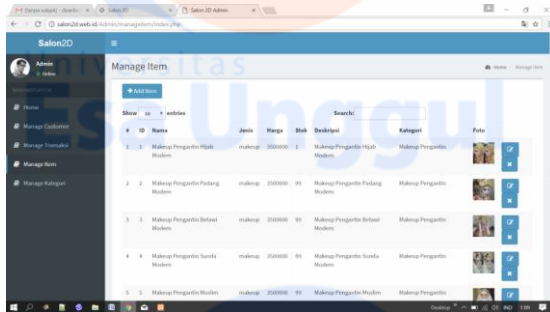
(tanpa subjek) - dyanka... × Salon 2D × Salon 2D Admin ×

salon2d.web.id/Admin/manageitem/index.php

Salon2D

Admin
Online

NAVIGATION

Home

Manage Customer

Manage Transaksi

Manage Item

Manage Kategori

Manage Item

Home Manage Item

+ Add Item

Show 10 entries

Search:

| # | ID | Nama | Jenis | Harga | Stok | Deskripsi | Kategori | Foto | |
|---|---|---|---|---|---|---|---|---|---|
| 1 | 1 | Makeup Pengantin Hijab Modern | makeup | 3500000 | 1 | Makeup Pengantin Hijab Modern | Makeup Pengantin | | |
| 2 | 2 | Makeup Pengantin Padang Modern | makeup | 3500000 | 99 | Makeup Pengantin Padang Modern | Makeup Pengantin | | |
| 3 | 3 | Makeup Pengantin Betawi Modern | makeup | 3500000 | 99 | Makeup Pengantin Betawi Modern | Makeup Pengantin | | |
| 4 | 4 | Makeup Pengantin Sunda Modern | makeup | 3500000 | 99 | Makeup Pengantin Sunda Modern | Makeup Pengantin | | |
| 5 | 5 | Makeup Pengantin Muslim | makeup | 3500000 | 99 | Makeup Pengantin Muslim | Makeup Pengantin | | |

Universitas Esa Unggul

Desktop IND 1:09